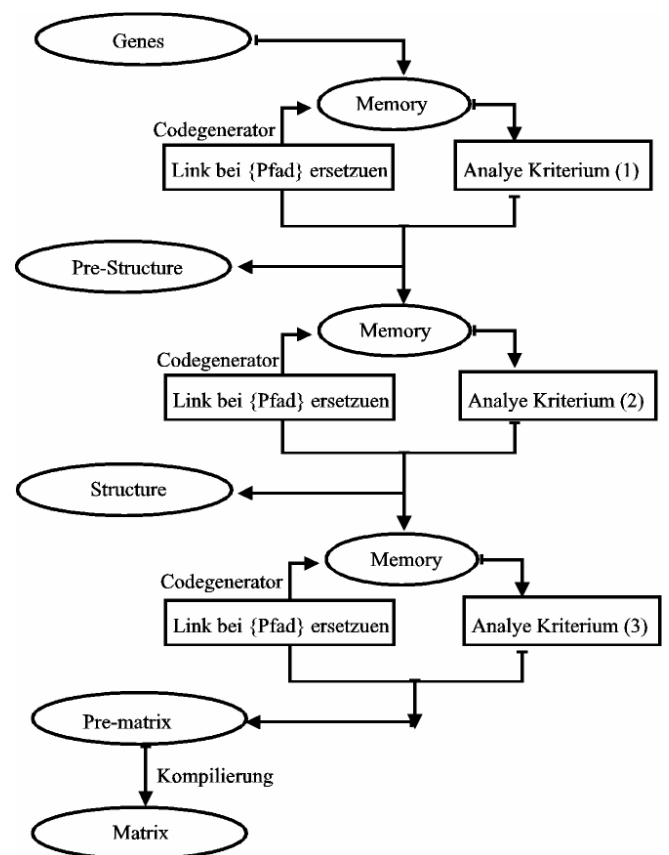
Genes

Memory

Codegenerator

Link bei {Pfad} ersetzuen

Analye Kriterium (1)

Pre-Structure

Memory

Codegenerator

Link bei {Pfad} ersetzuen

Analye Kriterium (2)

Structure

Memory

Codegenerator

Link bei {Pfad} ersetzuen

Analye Kriterium (3)

Pre-matrix

Kompilierung

Matrix